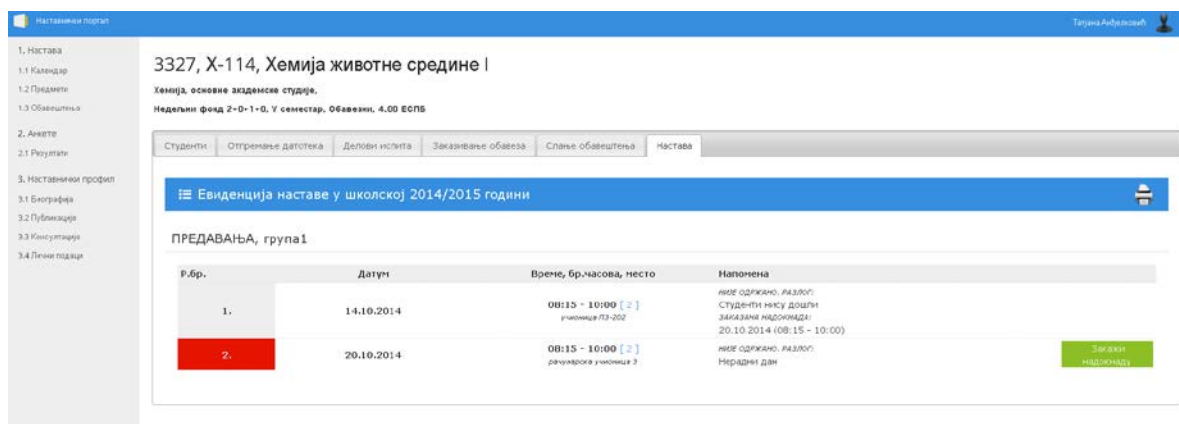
Наставнички портал

Татјана Анђелковић

1. Настава
1.1 Календар
1.2 Предмети
1.3 Обавештења

2. Анкете
2.1 Резултати

3. Наставнички профил
3.1 Биографија
3.2 Публикације
3.3 Консултације
3.4 Лични подаци

3327, X-114, Хемија животне средине I

Хемија, основне академске студије,

Недељни фонд 2+0+1+0, V семестар, Обавезни, 4.00 ЕСПБ

Студенти | Отпремање датотека | Делови испита | Заказивање обавеза | Слање обавештења | Настава

Евиденција наставе у школској 2014/2015 години

ПРЕДАВАЊА, група1

| Р.бр. | Датум | Време, бр.часова, место | Напомена | |
|---|---|---|---|---|
| 1. | 14.10.2014 | 08:15 - 10:00 [ 2 ] учионица П3-202 | НИЈЕ ОДРЖАНО. РАЗЛОГ: Студенти нису дошли ЗАКАЗАНА НАДОКНАДА: 20.10.2014 (08:15 - 10:00) | |
| 2. | 20.10.2014 | 08:15 - 10:00 [ 2 ] рачунарска учионица 3 | НИЈЕ ОДРЖАНО. РАЗЛОГ: Нерадни дан | Закажи надокнаду |